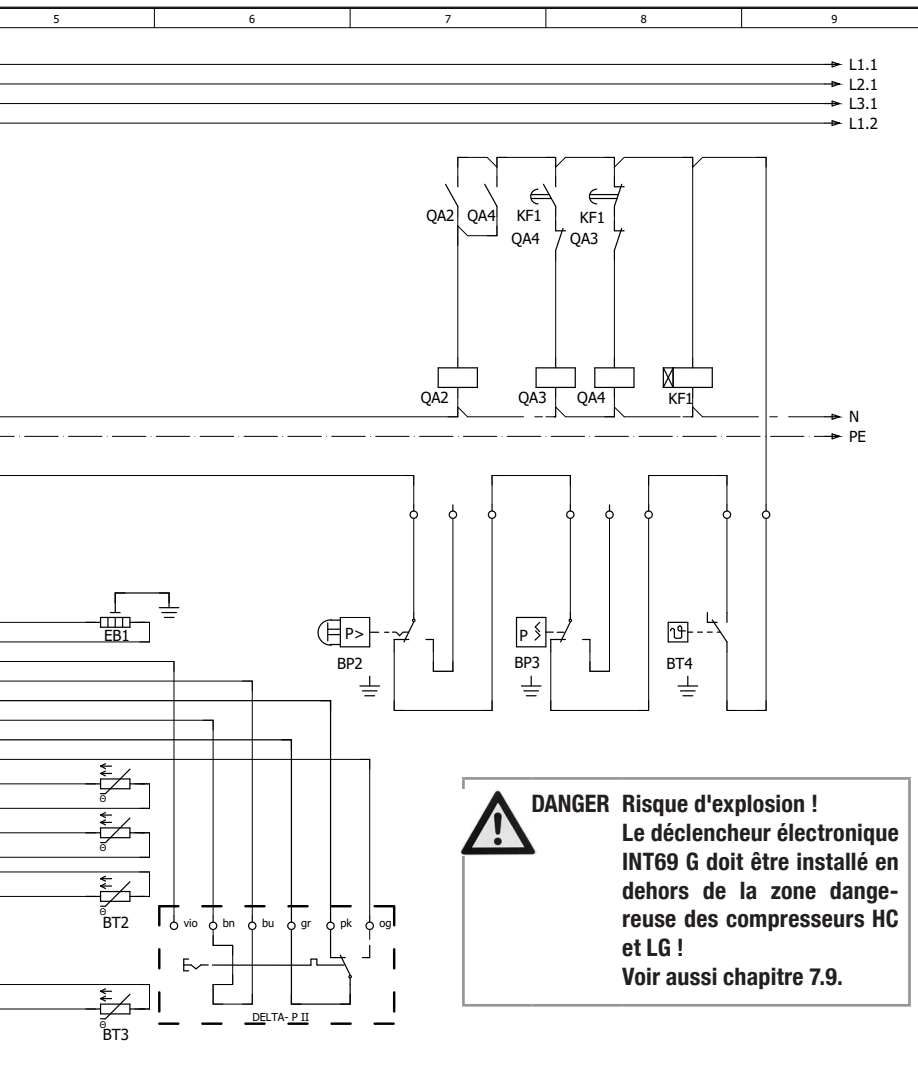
5 6 7 8 9

L1.1
L2.1
L3.1
L1.2

QA2 QA4 KF1 QA4 KF1 QA3

QA2 QA3 QA4 KF1

N
PE

EB1

P>
BP2

P
BP3

BT4

BT2

vio bn bu gr pk og

DELTA- P II

BT3

DANGER Risque d'explosion !
Le déclencheur électronique INT69 G doit être installé en dehors de la zone dangereuse des compresseurs HC et LG !
Voir aussi chapitre 7.9.